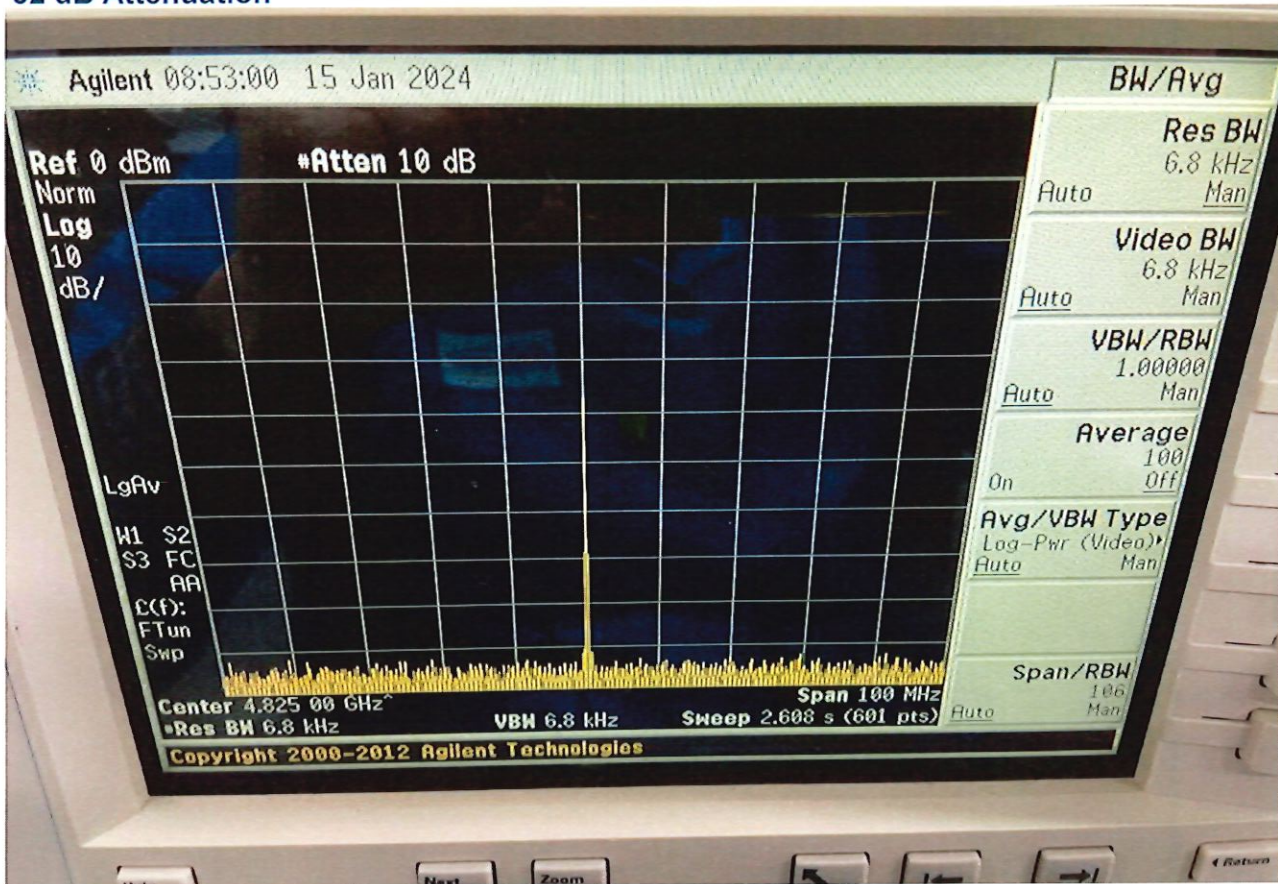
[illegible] dB Attenuation

Agilent 08:53:00 15 Jan 2024

BW/Avg

Ref 0 dBm #Atten 10 dB

Norm
Log
10
dB/

LgAv

W1 S2
S3 FC
AA
£(f):
FTun
Swp

Center 4.825 00 GHz
#Res BW 6.8 kHz VBW 6.8 kHz Span 100 MHz
Sweep 2.608 s (601 pts)

Copyright 2000-2012 Agilent Technologies

Res BW
6.8 kHz
Auto Man

Video BW
6.8 kHz
Auto Man

VBW/RBW
1.00000
Auto Man

Average
100
On Off

Avg/VBW Type
Log-Pwr (Video)
Auto Man

Span/RBW
106
Auto Man

Next
Zoom
Return